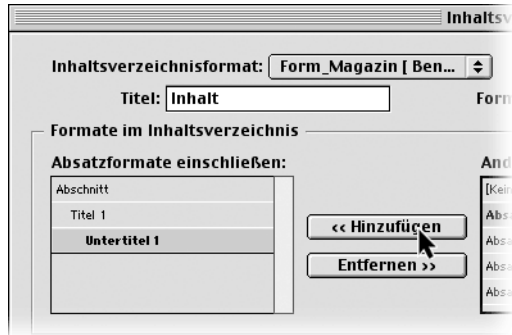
Inhaltsv

Inhaltsverzeichnisformat: Form_Magazin [ Ben...

Titel: Inhalt

Form

Formate im Inhaltsverzeichnis

Absatzformate einschließen:

Abschnitt

Titel 1

Untertitel 1

<< Hinzufügen

Entfernen >>

And

[Kein

Absa

Absa

Absa

Absa